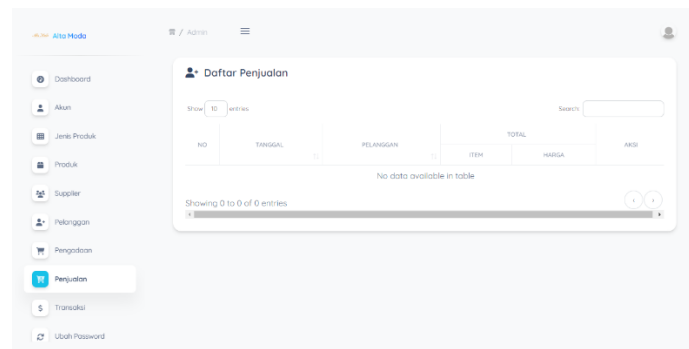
Alta Moda

/ Admin

Dashboard
Akun
Jenis Produk
Produk
Supplier
Pelanggan
Pengadaan
Penjualan
Transaksi
Ubah Password

Daftar Penjualan

Show 10 entries

Search:

| NO | TANGGAL | PELANGGAN | TOTAL | | AKSI |
|---|---|---|---|---|---|
| | | | ITEM | HARGA | |
| No data available in table | | | | | |

Showing 0 to 0 of 0 entries